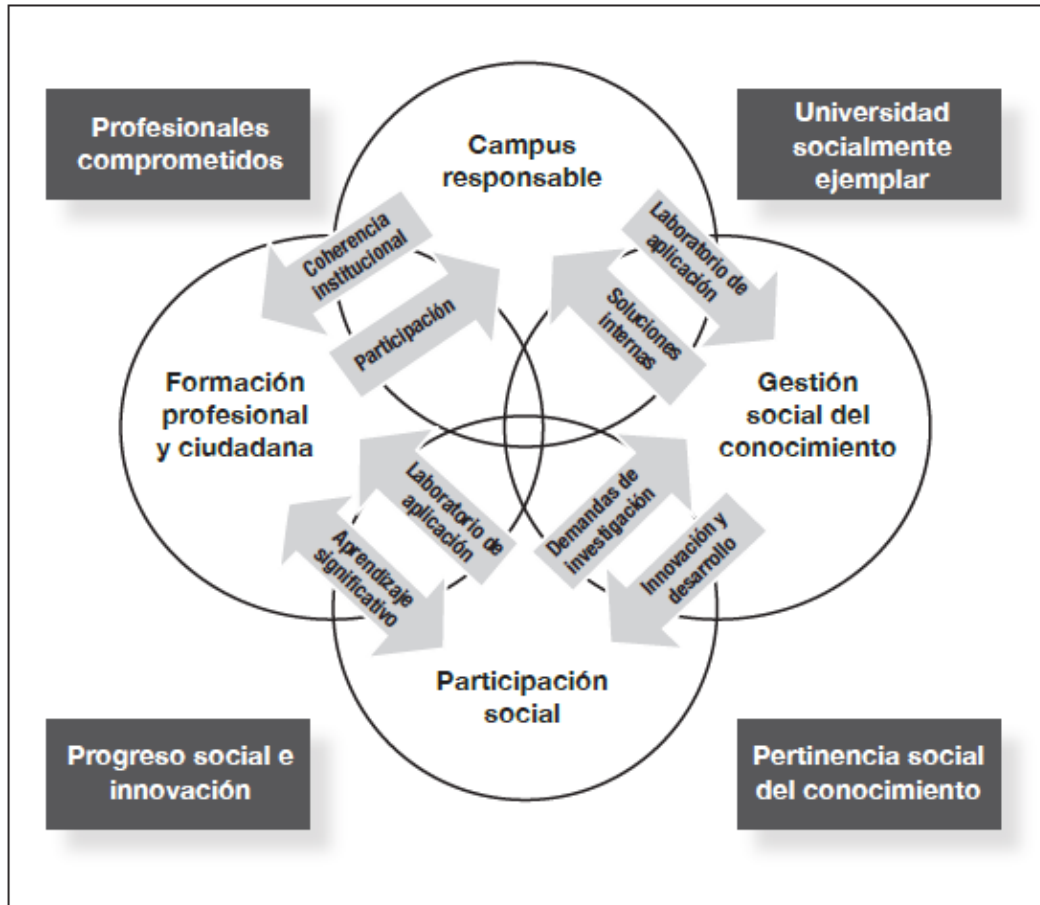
Profesionales comprometidos

Campus responsable

Universidad socialmente ejemplar

Coherencia institucional

Participación

Laboratorio de aplicación

Soluciones internas

Formación profesional y ciudadana

Gestión social del conocimiento

Laboratorio de aplicación

Aprendizaje significativo

Demandas de investigación

Innovación y desarrollo

Participación social

Progreso social e innovación

Pertinencia social del conocimiento